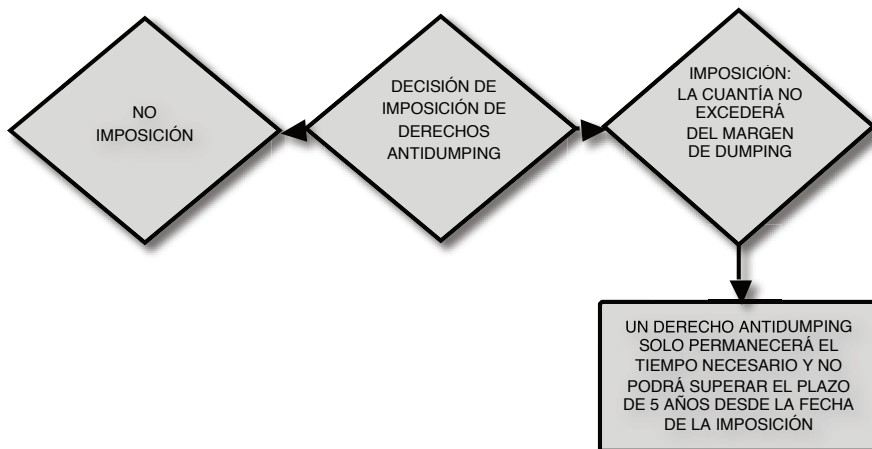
NO IMPOSICIÓN

DECISIÓN DE IMPOSICIÓN DE DERECHOS ANTIDUMPING

IMPOSICIÓN: LA CUANTÍA NO EXCEDERÁ DEL MARGEN DE DUMPING

UN DERECHO ANTIDUMPING SOLO PERMANECERÁ EL TIEMPO NECESARIO Y NO PODRÁ SUPERAR EL PLAZO DE 5 AÑOS DESDE LA FECHA DE LA IMPOSICIÓN